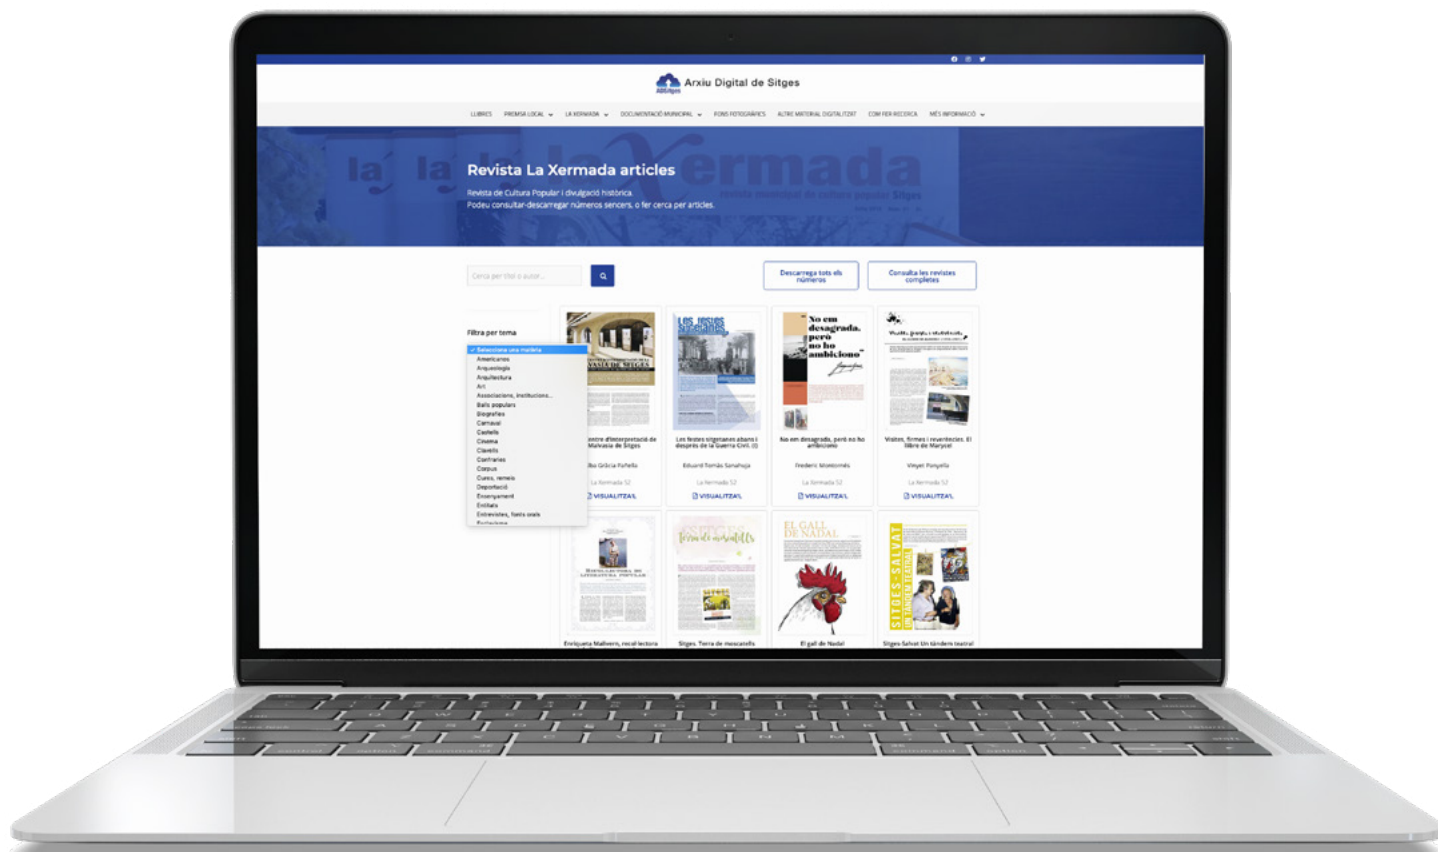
ADSitges
Arxiu Digital de Sitges

LLIBRES PREMSA LOCAL LA XERMADA DOCUMENTACIÓ MUNICIPAL FONS FOTOGRÀFICS ALTRE MATERIAL DIGITALITZAT COM FER RECERCA MÉS INFORMACIÓ

Revista La Xermada articles
Revista de Cultura Popular i divulgació històrica.
Podeu consultar-descarregar números sencers, o fer cerca per articles.

Cerca per títol o autor...

Descarrega tots els números
Consulta les revistes completes

Filtra per tema
✓ Selecciona una matèria
Americanos
Arqueologia
Arquitectura
Art
Associacions, institucions...
Balls populars
Biografies
Carnaval
Castells
Cinema
Clavells
Confraries
Corpus
Cures, remeis
Deportació
Ensenyament
Entitats
Entrevistes, fonts orals
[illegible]

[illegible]entre d'interpretació de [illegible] Malvasia de Sitges
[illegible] Gràcia Pañella
La Xermada 52
VISUALITZA

Les festes sitgetanes abans i després de la Guerra Civil. (I)
Eduard Tomàs Sanahuja
La Xermada 52
VISUALITZA

No em desagrada, però no ho ambiciono
Frederic Montornés
La Xermada 52
VISUALITZA

Visites, firmes i reverències. El llibre de Maricel
Vinyet Panyella
La Xermada 52
VISUALITZA

Enriqueta Mallvern, recuil lectora
Sitges. Terra de moscatells
El gall de Nadal
Sitges-Salvat. Un tàndem teatral